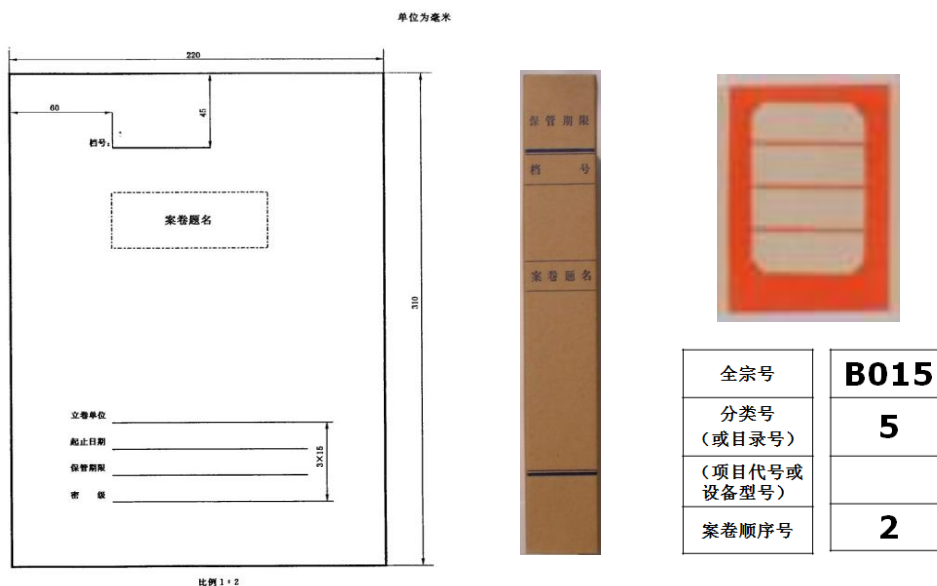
单位为毫米

220

60

45

档号：

案卷题名

310

立卷单位

起止日期

保管期限

密 级

3×15

比例 1：2

保管期限

档 号

案卷题名

| 全宗号 | B015 |
|---|---|
| 分类号（或目录号） | 5 |
| （项目代号或设备型号） | |
| 案卷顺序号 | 2 |